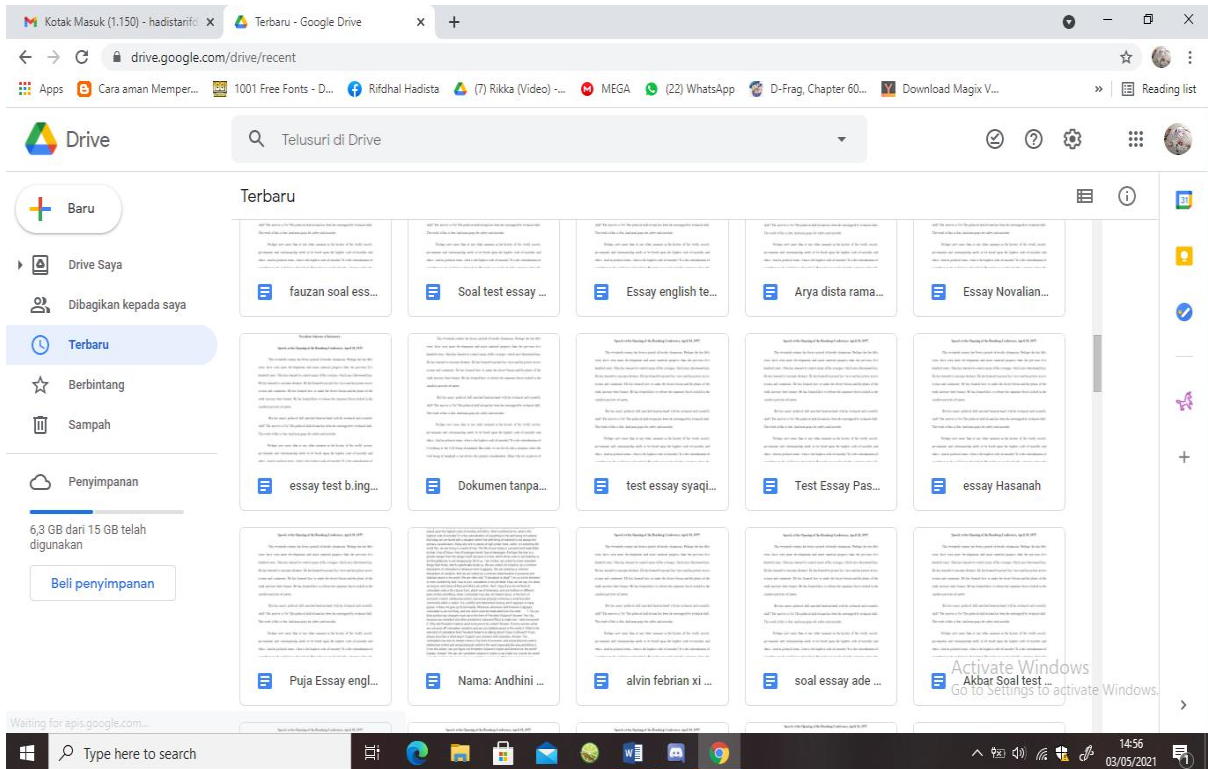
Kotak Masuk (1.150) - hadistarif
Terbaru - Google Drive
drive.google.com/drive/recent
Apps
Cara aman Memper...
1001 Free Fonts - D...
Rifdhal Hadista
(7) Rikka (Video) -...
MEGA
(22) WhatsApp
D-Frag, Chapter 60...
Download Magix V...
Reading list
Drive
Telusuri di Drive
Baru
Drive Saya
Dibagikan kepada saya
Terbaru
Berbintang
Sampah
Penyimpanan
6,3 GB dari 15 GB telah digunakan
Beli penyimpanan
Terbaru
fauzan soal ess...
Soal test essay ...
Essay english te...
Arya dista rama...
Essay Novalian...
essay test b.ing...
Dokumen tanpa...
test essay syaqi...
Test Essay Pas...
essay Hasanah
Puja Essay engl...
Nama: Andhini ...
alvin febrian xi ...
soal essay ade ...
Akbar Soal test ...
Activate Windows
Go to Settings to activate Windows.
Waiting for apis.google.com...
Type here to search
14:56
03/05/2021